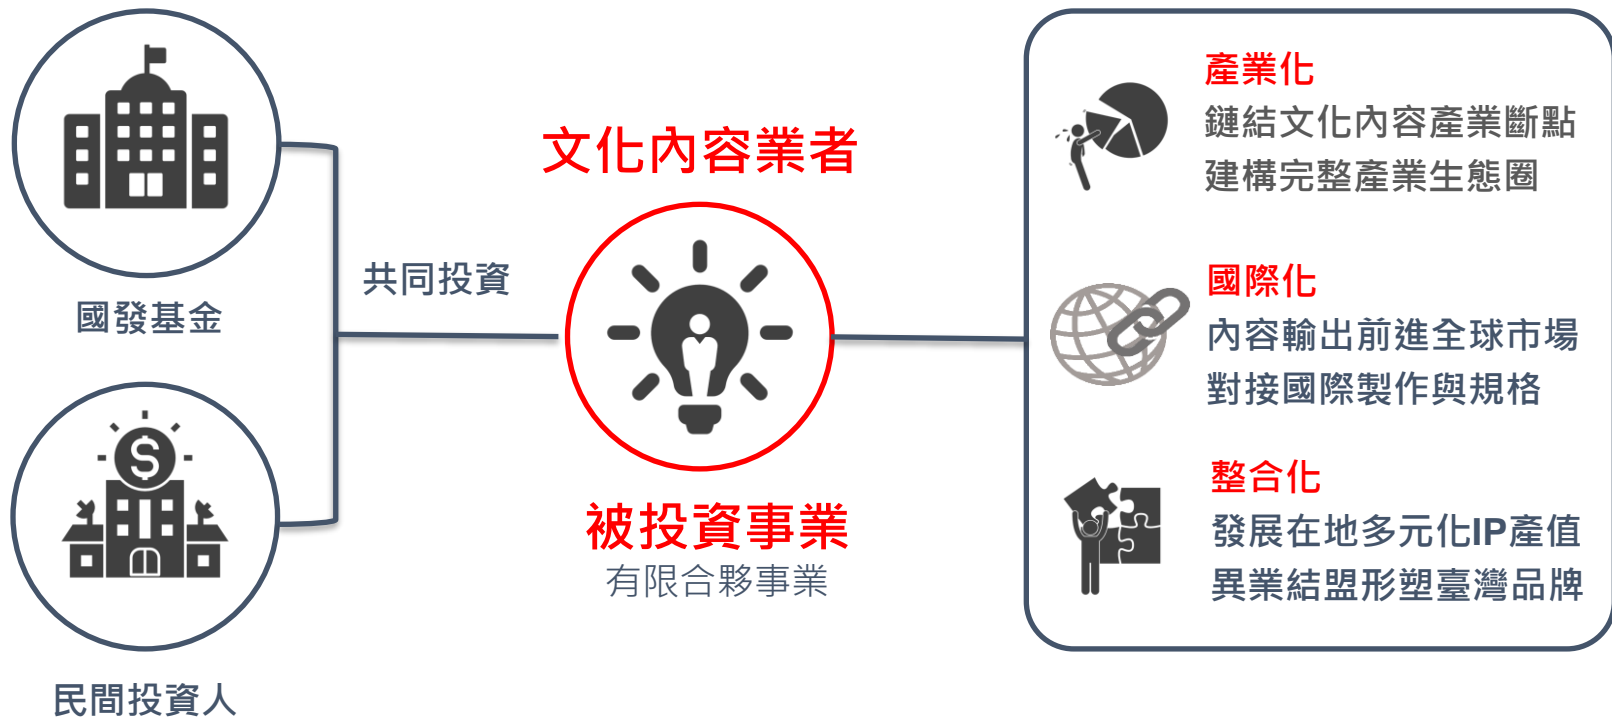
國發基金

民間投資人

共同投資

文化內容業者

被投資事業
有限合夥事業

產業化
鏈結文化內容產業斷點
建構完整產業生態圈

國際化
內容輸出前進全球市場
對接國際製作與規格

整合化
發展在地多元化IP產值
異業結盟形塑臺灣品牌